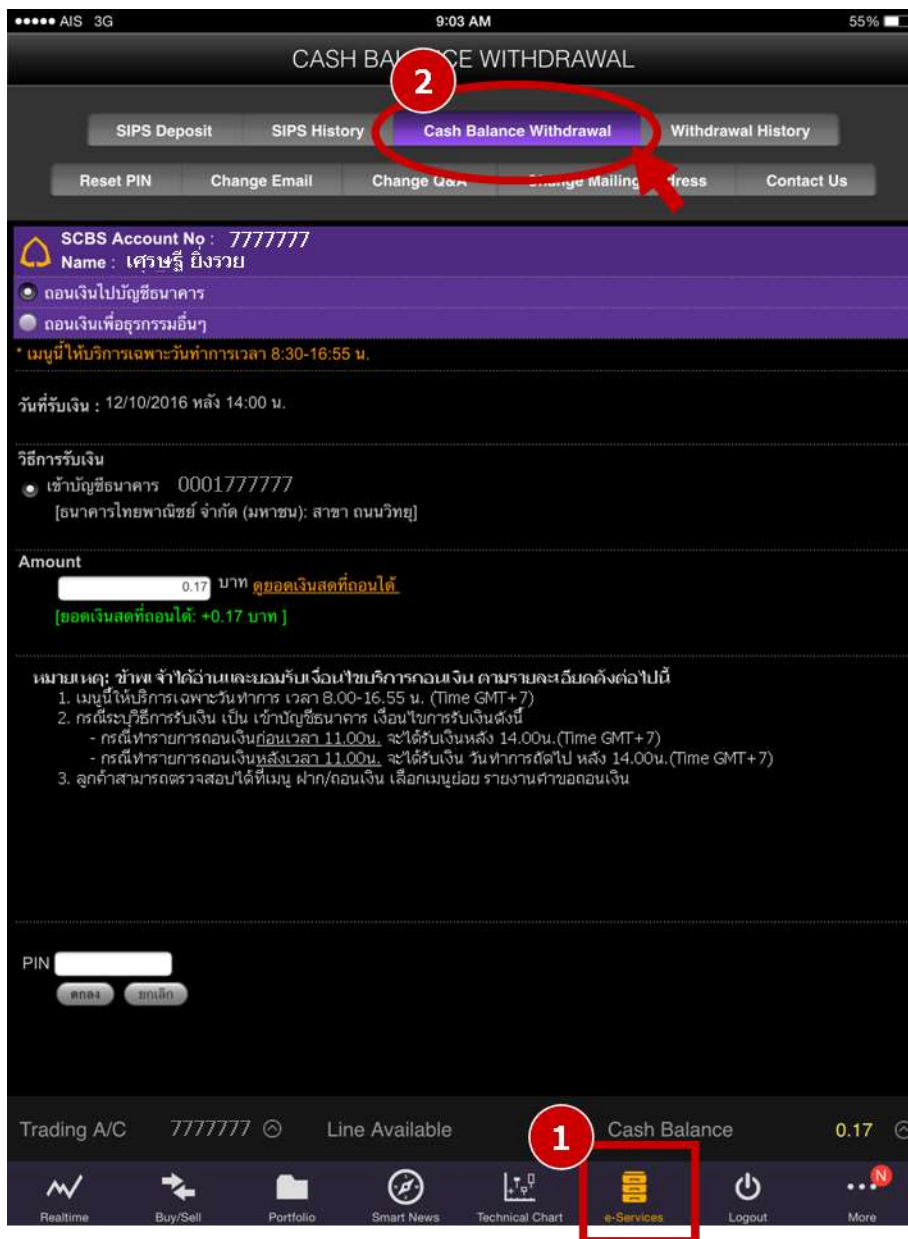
●●●●● AIS 3G 9:03 AM 55%

CASH BA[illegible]CE WITHDRAWAL

2

SIPS Deposit | SIPS History | Cash Balance Withdrawal | Withdrawal History

Reset PIN | Change Email | Change Q&A | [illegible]hange Mailing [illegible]dress | Contact Us

SCBS Account No : 7777777
Name : เศรษฐี ยิ่งรวย

ถอนเงินไปบัญชีธนาคาร
ถอนเงินเพื่อธุรกรรมอื่นๆ

* เมนูนี้ให้บริการเฉพาะวันทำการเวลา 8:30-16:55 น.

วันที่รับเงิน : 12/10/2016 หลัง 14:00 น.

วิธีการรับเงิน
เข้าบัญชีธนาคาร 0001777777
[ธนาคารไทยพาณิชย์ จำกัด (มหาชน): สาขา ถนนวิทยุ]

Amount
0.17 บาท ดูยอดเงินสดที่ถอนได้
[ยอดเงินสดที่ถอนได้: +0.17 บาท ]

หมายเหตุ: ข้าพเจ้าได้อ่านและยอมรับเงื่อนไขบริการถอนเงิน ตามรายละเอียดดังต่อไปนี้
1. เมนูนี้ให้บริการเฉพาะวันทำการ เวลา 8.00-16.55 น. (Time GMT+7)
2. กรณีระบุวิธีการรับเงิน เป็น เข้าบัญชีธนาคาร เงื่อนไขการรับเงินดังนี้
- กรณีทำรายการถอนเงินก่อนเวลา 11.00น. จะได้รับเงินหลัง 14.00น.(Time GMT+7)
- กรณีทำรายการถอนเงินหลังเวลา 11.00น. จะได้รับเงิน วันทำการถัดไป หลัง 14.00น.(Time GMT+7)
3. ลูกค้าสามารถตรวจสอบได้ที่เมนู ฝาก/ถอนเงิน เลือกเมนูย่อย รายงานคำขอถอนเงิน

PIN
ตกลง ยกเลิก

Trading A/C 7777777 Line Available Cash Balance 0.17

1

Realtime | Buy/Sell | Portfolio | Smart News | Technical Chart | e-Services | Logout | More
N